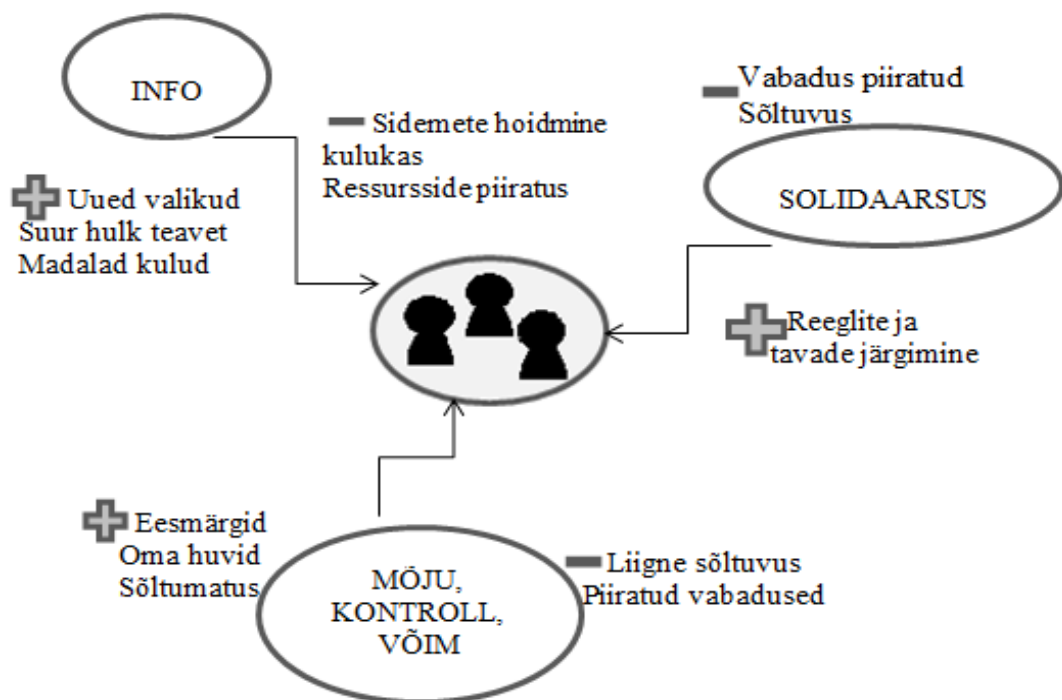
INFO

Sidemete hoidmine kulukas
Ressursside piiratus

Vabadus piiratud
Sõltuvus

Uued valikud
Suur hulk teavet
Madalad kulud

SOLIDAARSUS

Reeglite ja tavade järgimine

Eesmärgid
Oma huvid
Sõltumatus

MÕJU,
KONTROLL,
VÕIM

Liigne sõltuvus
Piiratud vabadused